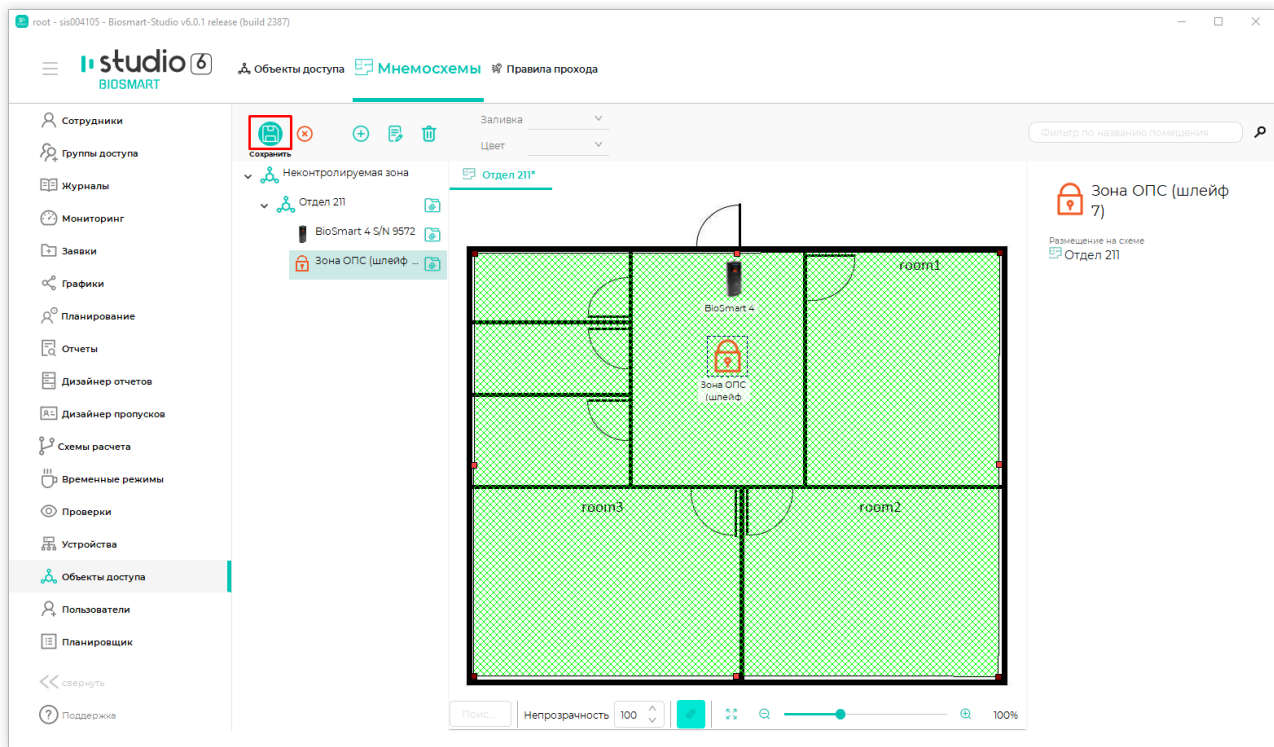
root - sis004105 - Biosmart-Studio v6.0.1 release (build 2387)

studio 6
BIOSMART

Объекты доступа
Мнемосхемы
Правила прохода

Сотрудники
Группы доступа
Журналы
Мониторинг
Заявки
Графики
Планирование
Отчеты
Дизайнер отчетов
Дизайнер пропусков
Схемы расчета
Временные режимы
Проверки
Устройства
Объекты доступа
Пользователи
Планировщик
свернуть
Поддержка

Сохранить
Заливка
Цвет
Фильтр по названию помещения

Неконтролируемая зона
Отдел 211
BioSmart 4 S/N 9572
Зона ОПС (шлейф ...

Отдел 211*

room1
BioSmart 4
Зона ОПС (шлейф
room3
room2

Поис...
Непрозрачность 100
100%

Зона ОПС (шлейф 7)
Размещение на схеме
Отдел 211